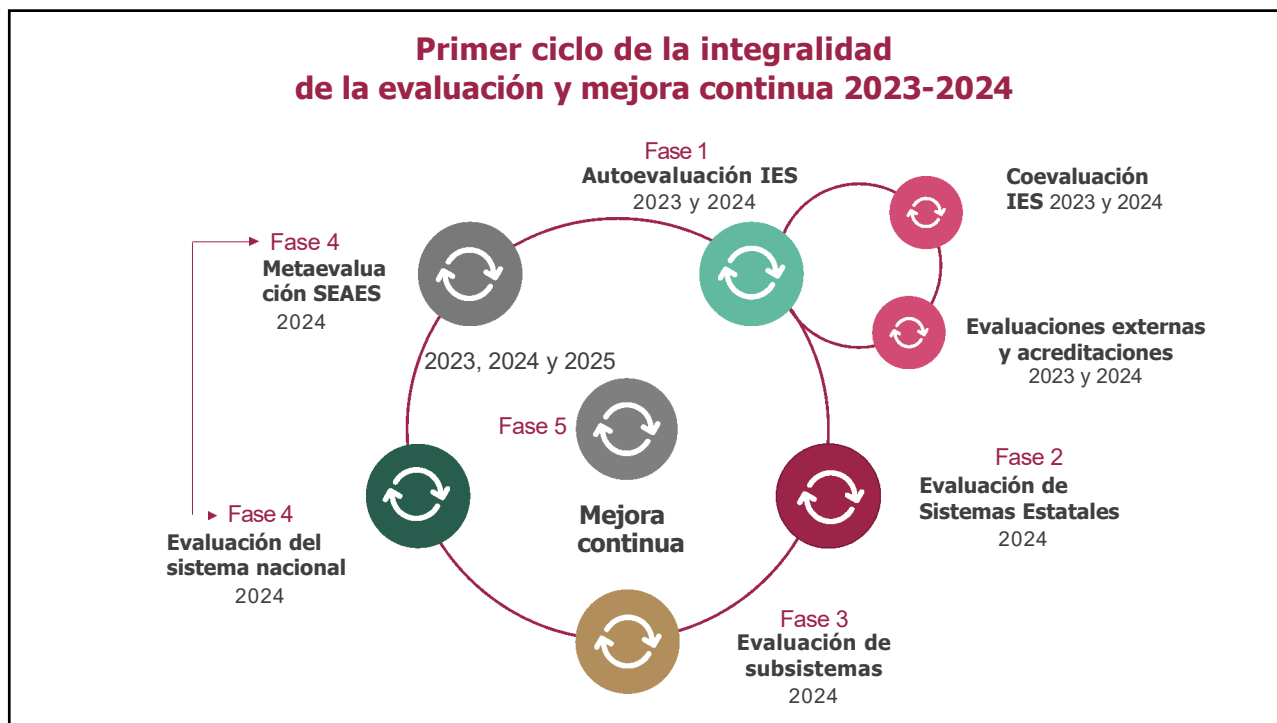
Primer ciclo de la integralidad de la evaluación y mejora continua 2023-2024

Fase 1
Autoevaluación IES
2023 y 2024

Coevaluación IES 2023 y 2024

Evaluaciones externas y acreditaciones
2023 y 2024

Fase 4
Metaevaluación SEAES
2024

2023, 2024 y 2025

Fase 5

Mejora continua

Fase 2
Evaluación de Sistemas Estatales
2024

Fase 4
Evaluación del sistema nacional
2024

Fase 3
Evaluación de subsistemas
2024